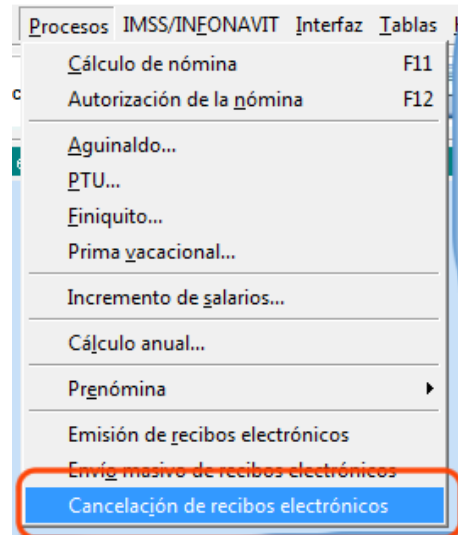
Procesos IMSS/INFONAVIT Interfaz Tablas

Cálculo de nómina F11
Autorización de la nómina F12

Aguinaldo...
PTU...
Finiquito...
Prima vacacional...

Incremento de salarios...

Cálculo anual...

Prenómina

Emisión de recibos electrónicos
Envío masivo de recibos electrónicos
Cancelación de recibos electrónicos